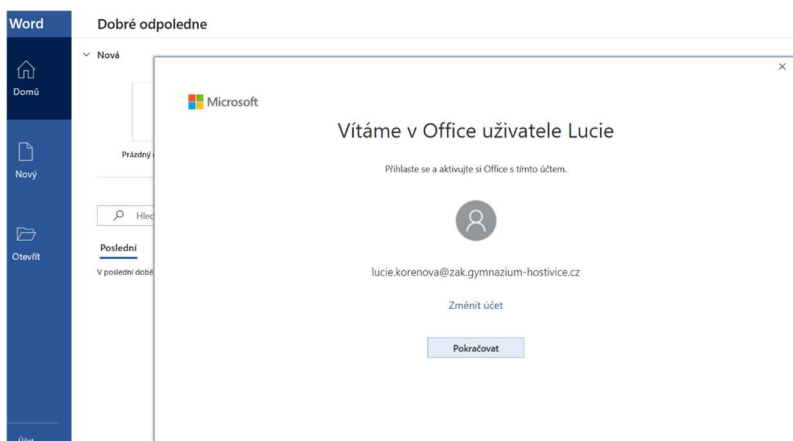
Word

Domů

Nový

Otevřít

Účet

Dobré odpoledne

Nová

Prázdný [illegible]

Hle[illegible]

Poslední

V poslední době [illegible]

×

Microsoft

Vítáme v Office uživatele Lucie

Přihlaste se a aktivujte si Office s tímto účtem.

lucie.korenova@zak.gymnazium-hostivice.cz

Změnit účet

Pokračovat